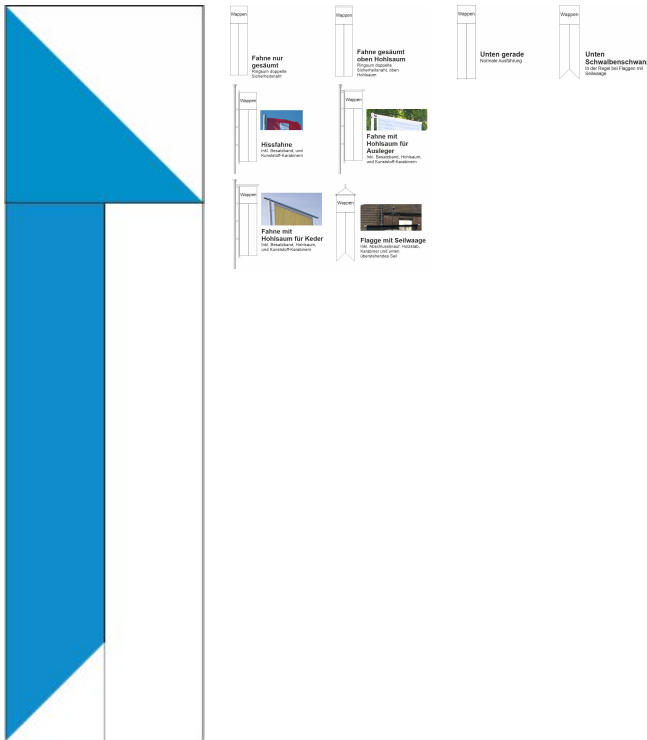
Wappen

Fahne nur gesäumt
Ringsum doppelte Sicherheitsnaht

Wappen

Fahne gesäumt oben Hohlsaum
Ringsum doppelte Sicherheitsnaht, oben Hohlsaum

Wappen

Unten gerade
Normale Ausführung

Wappen

Unten Schwalbenschwanz
In der Regel bei Flaggen mit Seilwaage

Wappen

Hissfahne
inkl. Besatzband, und Kunststoff-Karabinern

Wappen

Fahne mit Hohlsaum für Ausleger
inkl. Besatzband, Hohlsaum, und Kunststoff-Karabinern

Wappen

Fahne mit Hohlsaum für Keder
inkl. Besatzband, Hohlsaum, und Kunststoff-Karabinern

Wappen

Flagge mit Seilwaage
inkl. Abschlussband, Holzstab, Karabiner und unten überstehendes Seil